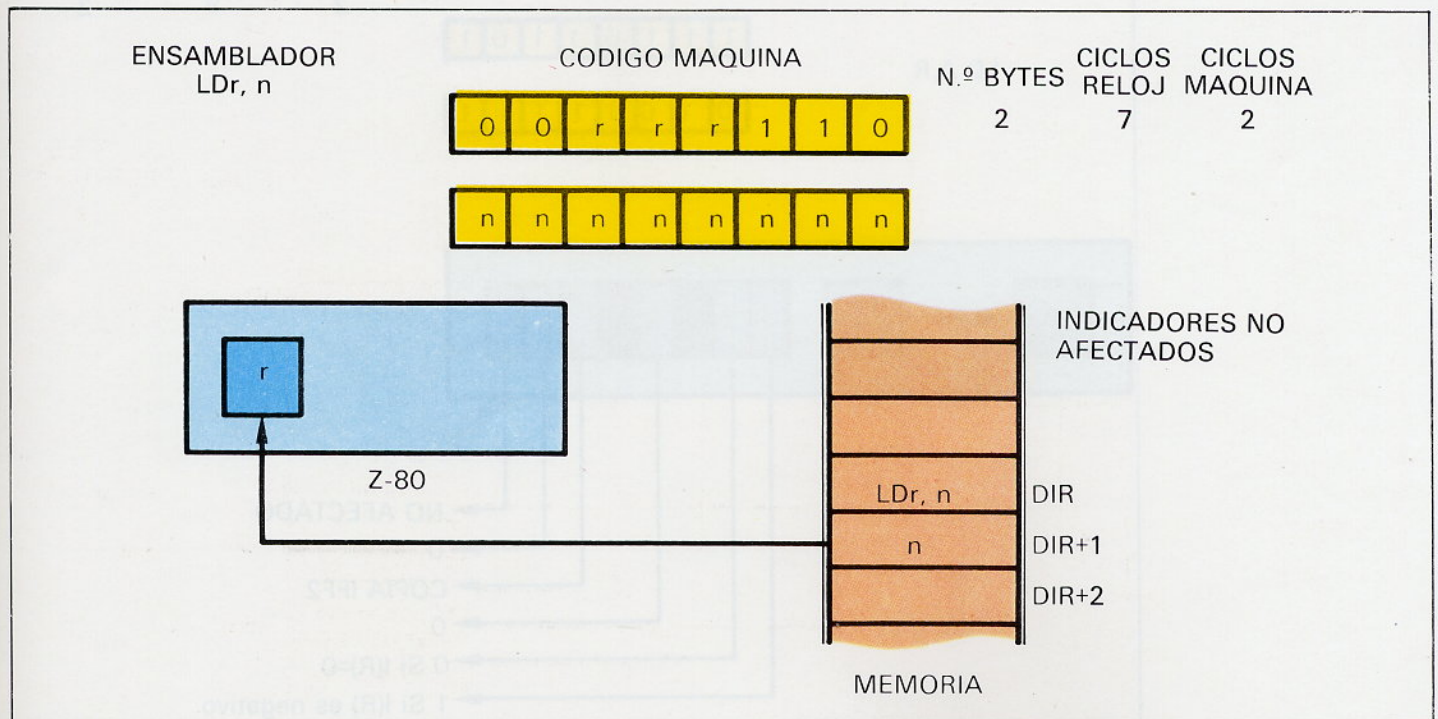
ENSAMBLADOR
LDr, n

CODIGO MAQUINA

| 0 | 0 | r | r | r | 1 | 1 | 0 |
|---|---|---|---|---|---|---|---|

| n | n | n | n | n | n | n | n |
|---|---|---|---|---|---|---|---|

N.º BYTES
2

CICLOS RELOJ
7

CICLOS MAQUINA
2

r

Z-80

INDICADORES NO AFECTADOS

LDr, n
DIR

n
DIR+1

DIR+2

MEMORIA